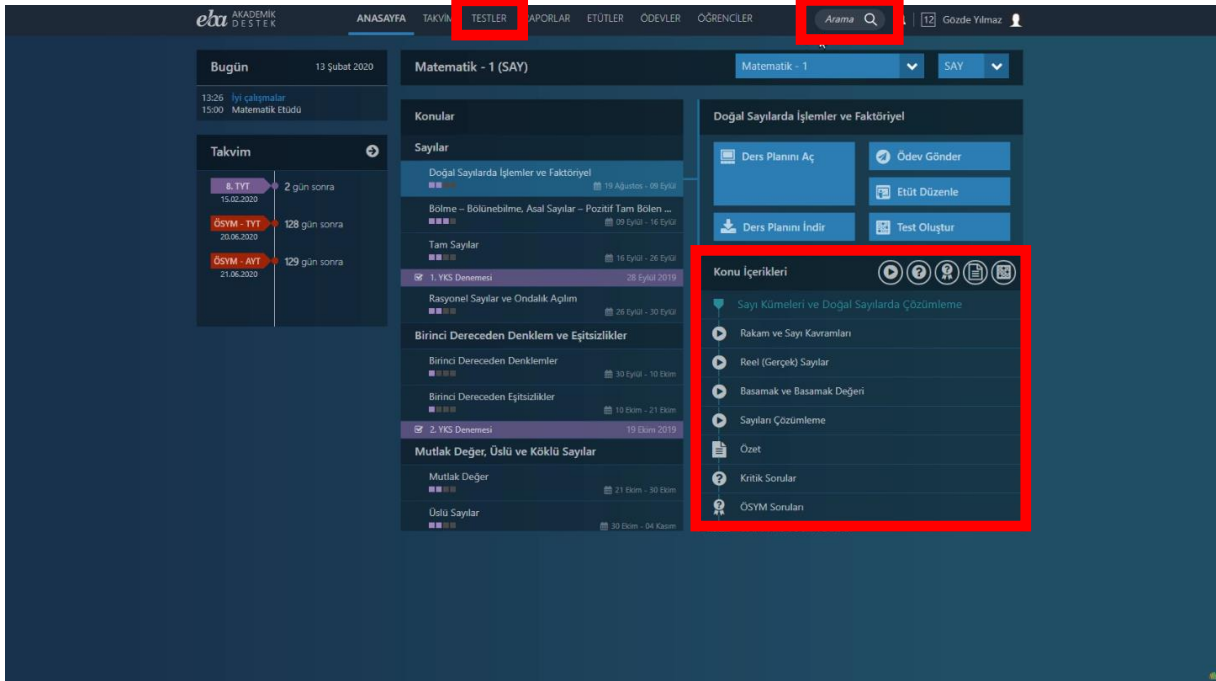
eba AKADEMİK DESTEK ANASAYFA TAKVİM TESTLER RAPORLAR ETÜTLER ÖDEVLER ÖĞRENCİLER Arama 12 Gözde Yılmaz

Bugün 13 Şubat 2020
13:26 İyi çalışmalar
15:00 Matematik Etüdü

Takvim
8. TYT 15.02.2020 2 gün sonra
ÖSYM - TYT 20.06.2020 128 gün sonra
ÖSYM - AYT 21.06.2020 129 gün sonra

Matematik - 1 (SAY)
Matematik - 1
SAY

Konular
Sayılar
Doğal Sayılarda İşlemler ve Faktöriyel 19 Ağustos - 09 Eylül
Bölme – Bölünebilme, Asal Sayılar – Pozitif Tam Bölen ... 09 Eylül - 16 Eylül
Tam Sayılar 16 Eylül - 26 Eylül
1. YKS Denemesi 28 Eylül 2019
Rasyonel Sayılar ve Ondalık Açılım 26 Eylül - 30 Eylül
Birinci Dereceden Denklem ve Eşitsizlikler
Birinci Dereceden Denklemler 30 Eylül - 10 Ekim
Birinci Dereceden Eşitsizlikler 10 Ekim - 21 Ekim
2. YKS Denemesi 19 Ekim 2019
Mutlak Değer, Üslü ve Köklü Sayılar
Mutlak Değer 21 Ekim - 30 Ekim
Üslü Sayılar 30 Ekim - 04 Kasım

Doğal Sayılarda İşlemler ve Faktöriyel
Ders Planını Aç
Ödev Gönder
Etüt Düzenle
Ders Planını İndir
Test Oluştur

Konu İçerikleri
Sayı Kümeleri ve Doğal Sayılarda Çözümleme
Rakam ve Sayı Kavramları
Reel (Gerçek) Sayılar
Basamak ve Basamak Değeri
Sayıları Çözümleme
Özet
Kritik Sorular
ÖSYM Soruları